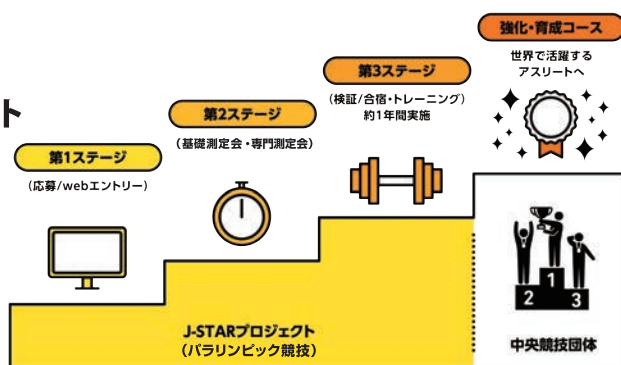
ト

第1ステージ
（応募/webエントリー）

第2ステージ
（基礎測定会・専門測定会）

第3ステージ
（検証/合宿・トレーニング）
約1年間実施

強化・育成コース
世界で活躍する
アスリートへ

1
2
3

J-STARプロジェクト
（パラリンピック競技）

中央競技団体